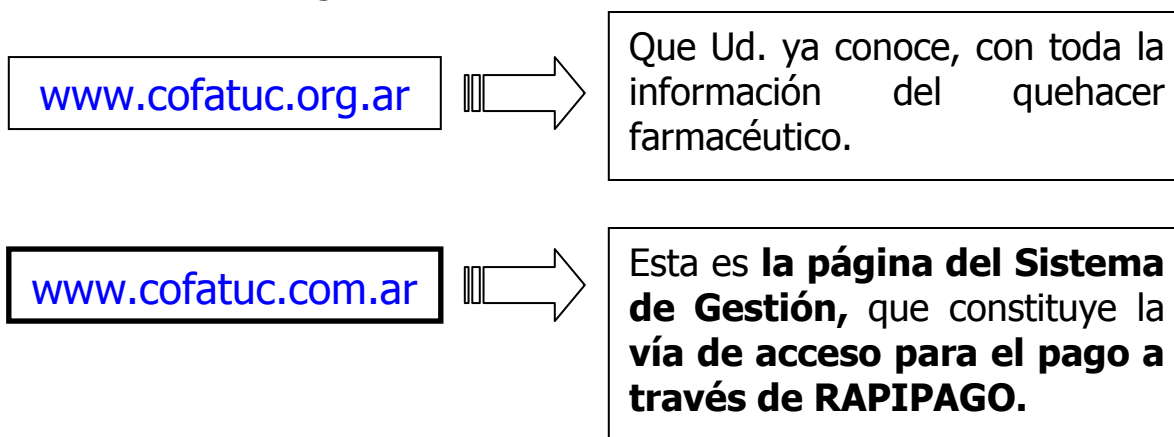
www.cofatuc.org.ar

Que Ud. ya conoce, con toda la información del quehacer farmacéutico.

www.cofatuc.com.ar

Esta es **la página del Sistema de Gestión,** que constituye la **vía de acceso para el pago a través de RAPIPAGO.**